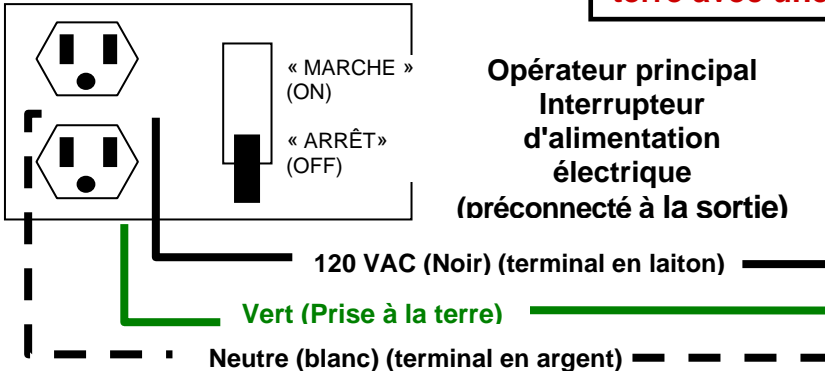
terre avec une

« MARCHE » (ON)

« ARRÊT» (OFF)

Opérateur principal Interrupteur d'alimentation électrique (préconnecté à la sortie)

120 VAC (Noir) (terminal en laiton)

Vert (Prise à la terre)

Neutre (blanc) (terminal en argent)